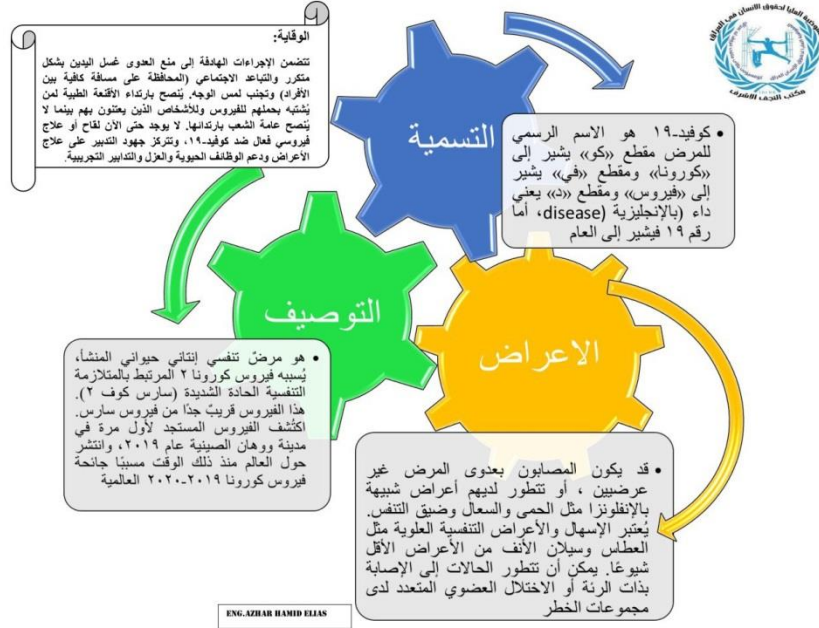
الوقاية:
تتضمن الإجراءات الهادفة إلى منع العدوى غسل اليدين بشكل متكرر والتباعد الاجتماعي (المحافظة على مسافة كافية بين الأفراد) وتجنب لمس الوجه. يُنصح بارتداء الأقنعة الطبية لمن يُشتبه بحملهم للفيروس وللأشخاص الذين يعتنون بهم بينما لا يُنصح عامة الشعب بارتدائها. لا يوجد حتى الآن لقاح أو علاج فيروسي فعال ضد كوفيد-١٩، وتتركز جهود التدبير على علاج الأعراض ودعم الوظائف الحيوية والعزل والتدابير التجريبية.

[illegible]
مكتب النجف الاشرف

التسمية

• كوفيد-١٩ هو الاسم الرسمي للمرض مقطع «كو» يشير إلى «كورونا»، ومقطع «في» يشير إلى «فيروس» ومقطع «د» يعني داء (بالإنجليزية disease)، أما رقم ١٩ فيشير إلى العام

التوصيف

الاعراض

• هو مرضٌ تنفسي إنتاني حيواني المنشأ، يُسببه فيروس كورونا ٢ المرتبط بالمتلازمة التنفسية الحادة الشديدة (سارس كوف ٢). هذا الفيروس قريبٌ جدًا من فيروس سارس. اكتُشف الفيروس المستجد لأول مرة في مدينة ووهان الصينية عام ٢٠١٩، وانتشر حول العالم منذ ذلك الوقت مسببًا جائحة فيروس كورونا ٢٠١٩-٢٠٢٠ العالمية

• قد يكون المصابون بعدوى المرض غير عرضيين ، أو تتطور لديهم أعراض شبيهة بالإنفلونزا مثل الحمى والسعال وضيق التنفس. يُعتبر الإسهال والأعراض التنفسية العلوية مثل العطاس وسيلان الأنف من الأعراض الأقل شيوعًا. يمكن أن تتطور الحالات إلى الإصابة بذات الرئة أو الاختلال العضوي المتعدد لدى مجموعات الخطر

ENG.AZHAR HAMID ELIAS